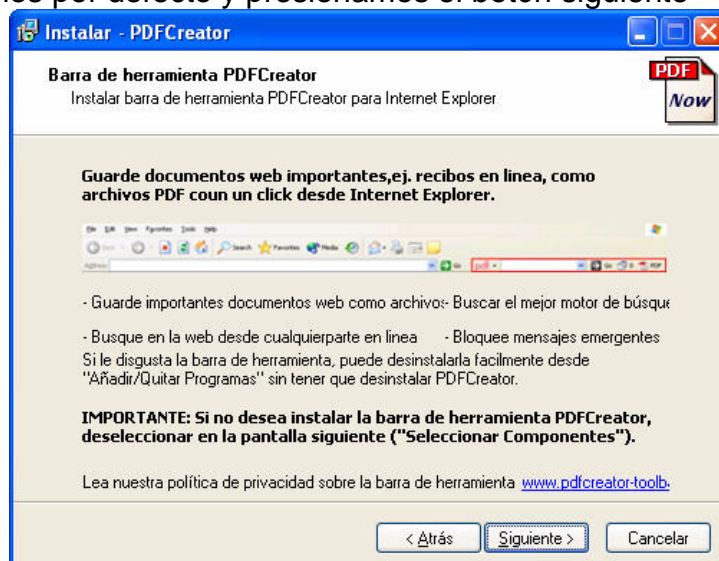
Instalar - PDFCreator

Barra de herramienta PDFCreator
Instalar barra de herramienta PDFCreator para Internet Explorer

PDF Now

Guarde documentos web importantes,ej. recibos en linea, como archivos PDF coun un click desde Internet Explorer.

File Edit View Favorites Tools Help

Search Favorites Media

Address

pdf

- Guarde importantes documentos web como archivos - Buscar el mejor motor de búsque

- Busque en la web desde cualquierparte en linea - Bloquee mensajes emergentes
Si le disgusta la barra de herramienta, puede desinstalarla facilmente desde "Añadir/Quitar Programas" sin tener que desinstalar PDFCreator.

IMPORTANTE: Si no desea instalar la barra de herramienta PDFCreator, deseleccionar en la pantalla siguiente ("Seleccionar Componentes").

Lea nuestra política de privacidad sobre la barra de herramienta www.pdfcreator-toolb

< Atrás Siguiente > Cancelar